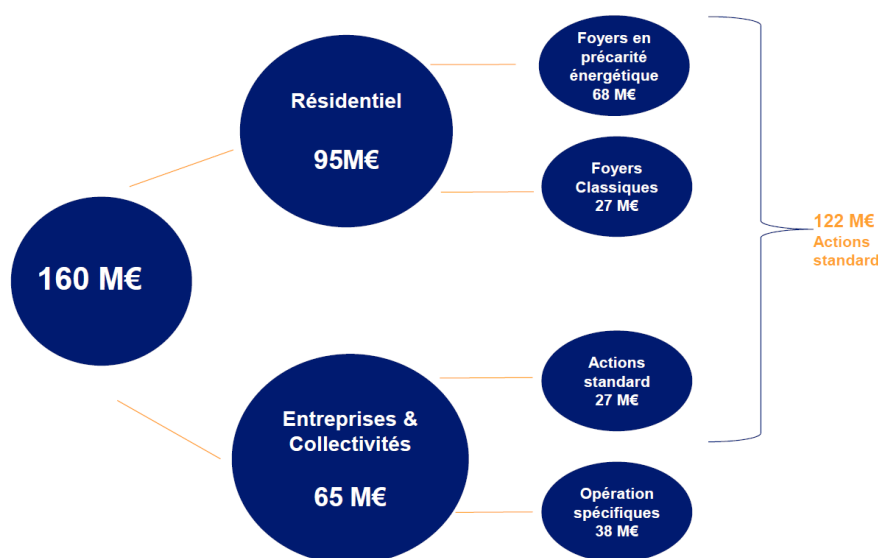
160 M€

Résidentiel

95M€

Foyers en précarité énergétique 68 M€

Foyers Classiques 27 M€

122 M€ Actions standard

Entreprises & Collectivités

65 M€

Actions standard 27 M€

Opération spécifiques 38 M€